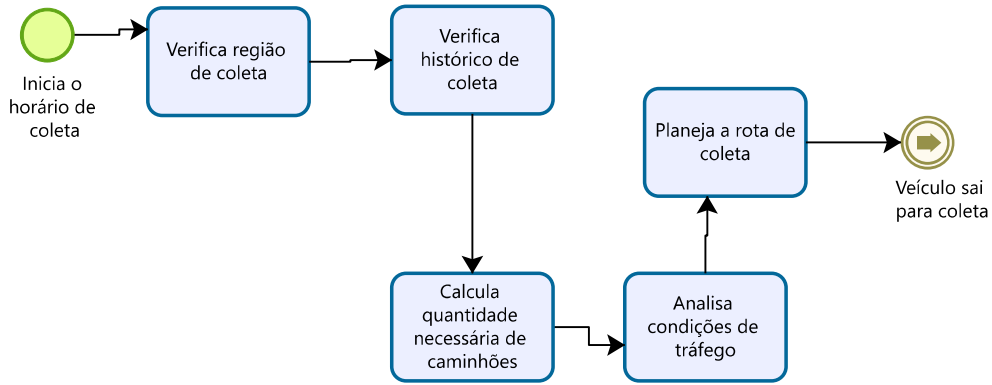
Inicia o horário de coleta

Verifica região de coleta

Verifica histórico de coleta

Calcula quantidade necessária de caminhões

Analisa condições de tráfego

Planeja a rota de coleta

Veículo sai para coleta